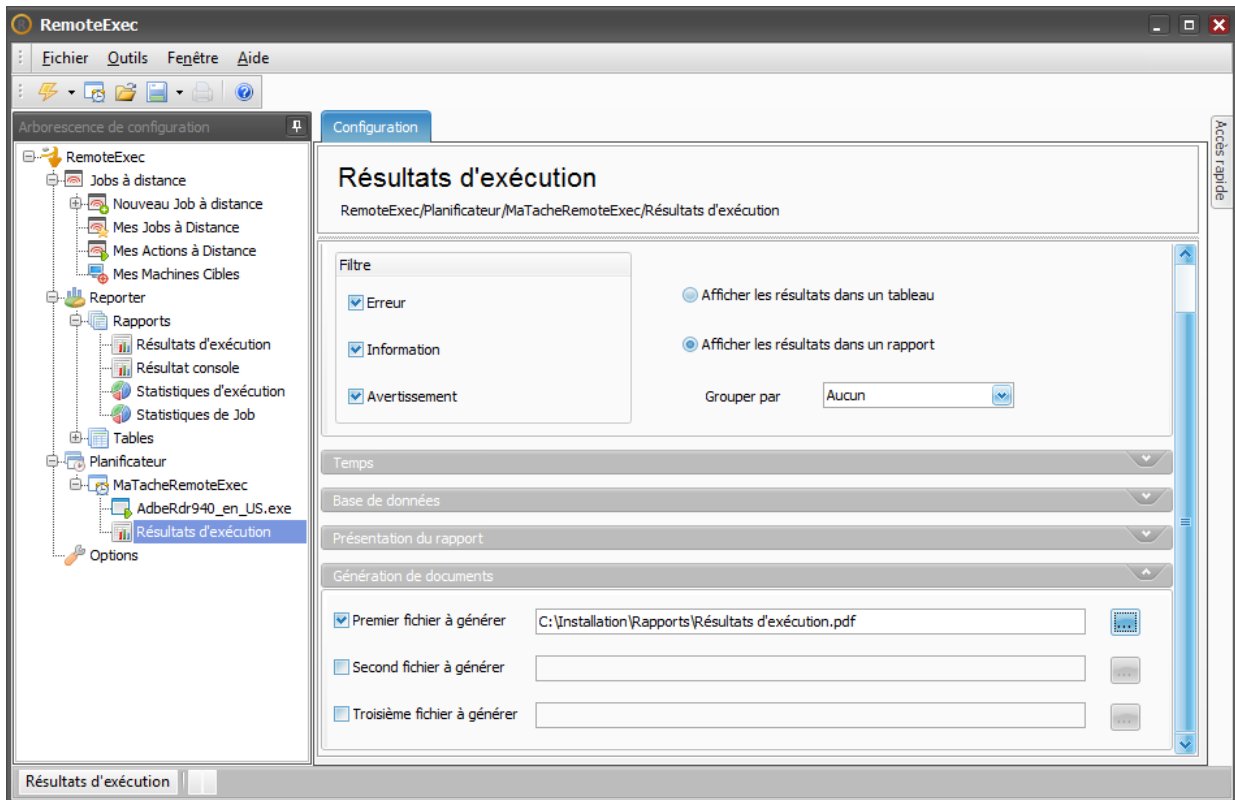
RemoteExec

Fichier Outils Fenêtre Aide

Arborescence de configuration

RemoteExec
Jobs à distance
Nouveau Job à distance
Mes Jobs à Distance
Mes Actions à Distance
Mes Machines Cibles
Reporter
Rapports
Résultats d'exécution
Résultat console
Statistiques d'exécution
Statistiques de Job
Tables
Planificateur
MaTacheRemoteExec
AdbeRdr940_en_US.exe
Résultats d'exécution
Options

Configuration

Accès rapide

Résultats d'exécution

RemoteExec/Planificateur/MaTacheRemoteExec/Résultats d'exécution

Filtre
Erreur
Information
Avertissement

Afficher les résultats dans un tableau
Afficher les résultats dans un rapport
Grouper par Aucun

Temps
Base de données
Présentation du rapport
Génération de documents

Premier fichier à générer C:\Installation\Rapports\Résultats d'exécution.pdf ...
Second fichier à générer ...
Troisième fichier à générer ...

Résultats d'exécution